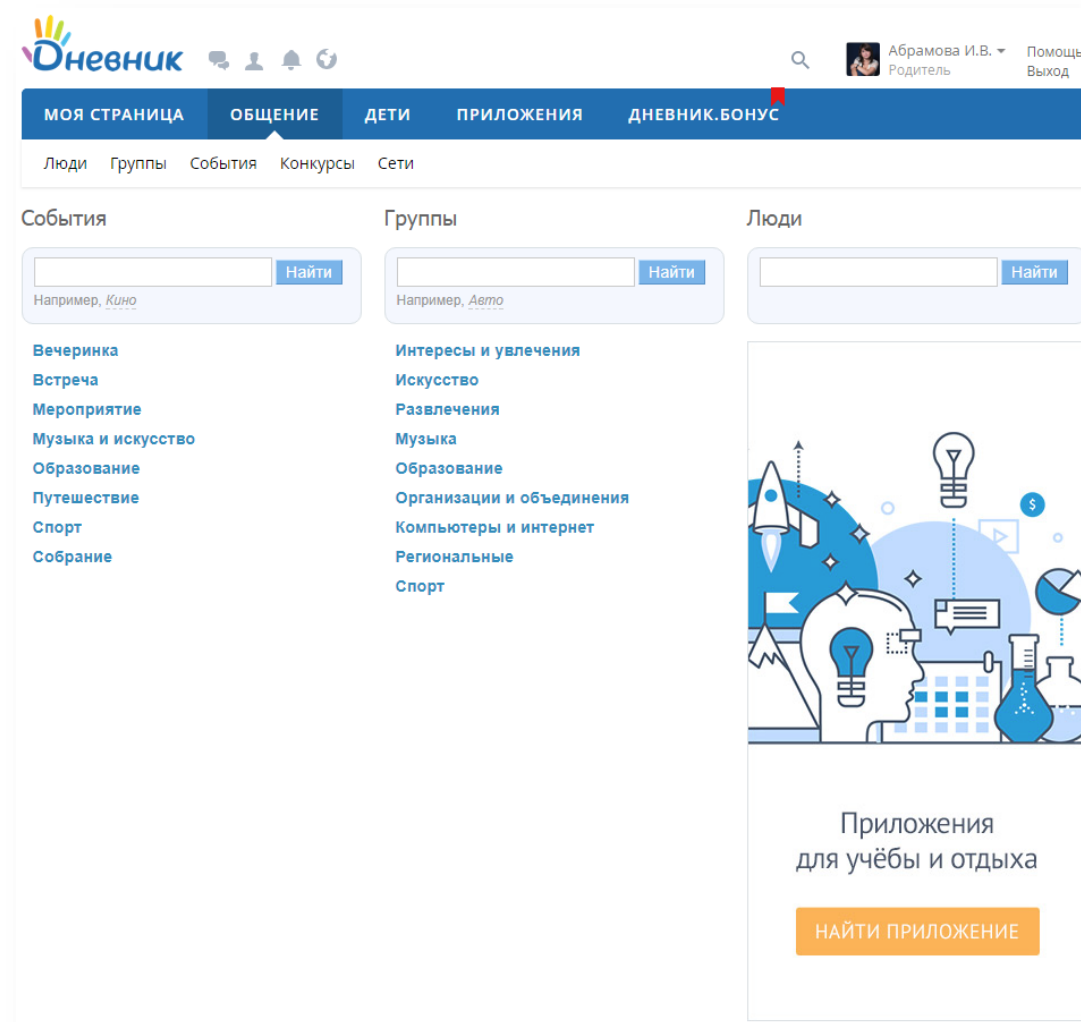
Дневник

Абрамова И.В.
Родитель

Помощь
Выход

МОЯ СТРАНИЦА ОБЩЕНИЕ ДЕТИ ПРИЛОЖЕНИЯ ДНЕВНИК.БОНУС

Люди Группы События Конкурсы Сети

События

Найти
Например, Кино

Вечеринка
Встреча
Мероприятие
Музыка и искусство
Образование
Путешествие
Спорт
Собрание

Группы

Найти
Например, Авто

Интересы и увлечения
Искусство
Развлечения
Музыка
Образование
Организации и объединения
Компьютеры и интернет
Региональные
Спорт

Люди

Найти

Приложения для учёбы и отдыха

НАЙТИ ПРИЛОЖЕНИЕ